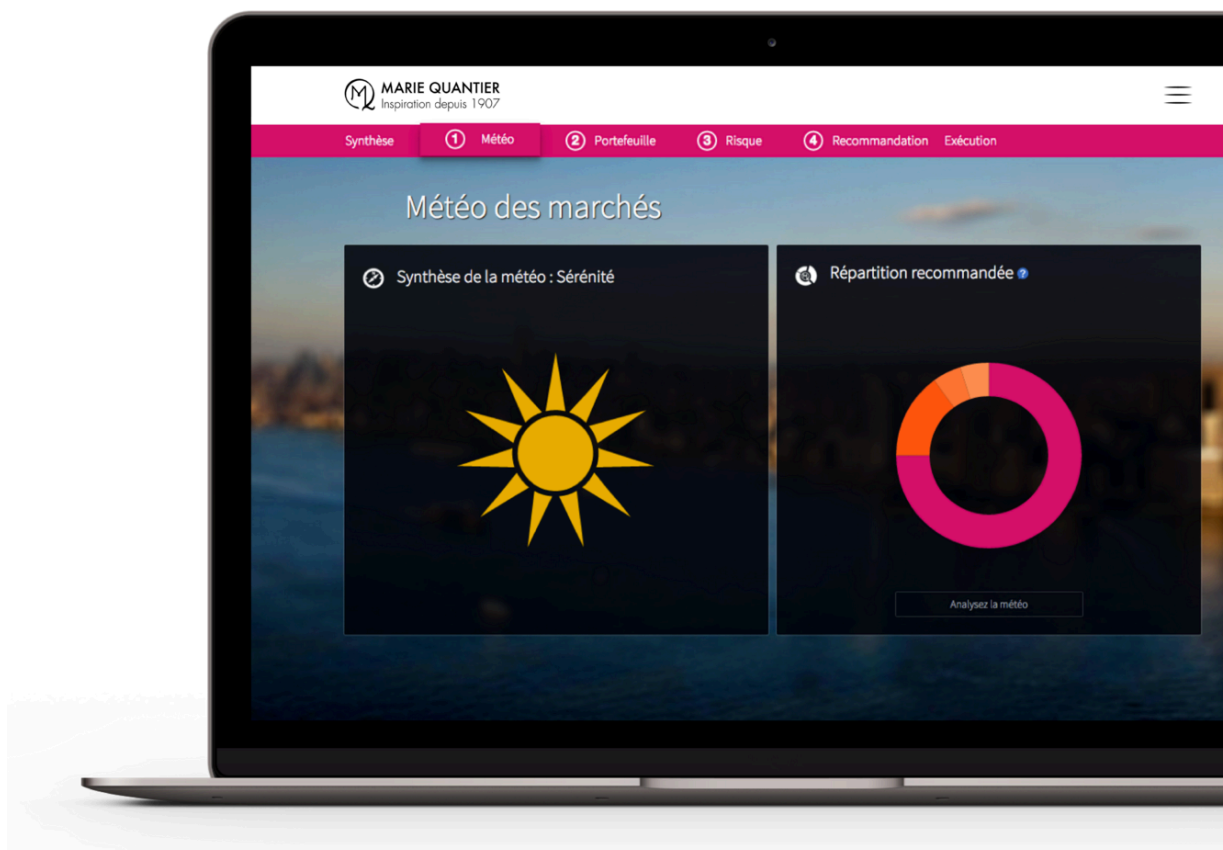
MARIE QUANTIER
Inspiration depuis 1907

Synthèse ① Météo ② Portefeuille ③ Risque ④ Recommandation Exécution

Météo des marchés

Synthèse de la météo : Sérénité

Répartition recommandée

Analysez la météo